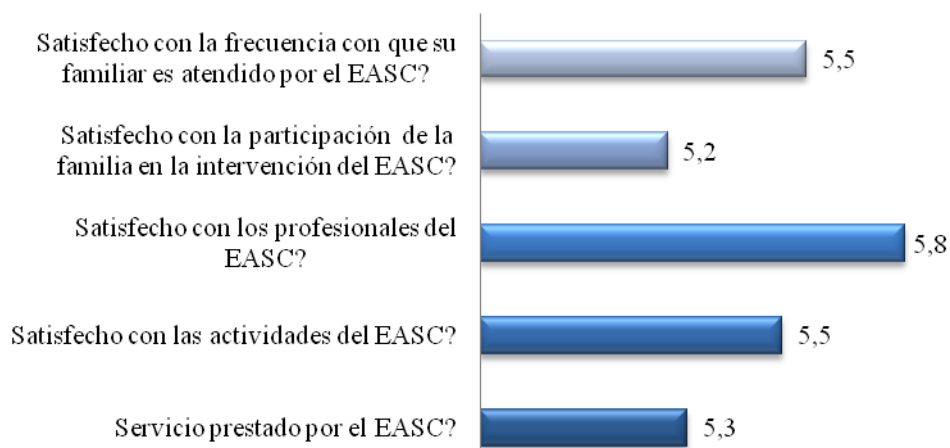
Satisfecho con la frecuencia con que su familiar es atendido por el EASC? 5,5

Satisfecho con la participación de la familia en la intervención del EASC? 5,2

Satisfecho con los profesionales del EASC? 5,8

Satisfecho con las actividades del EASC? 5,5

Servicio prestado por el EASC? 5,3